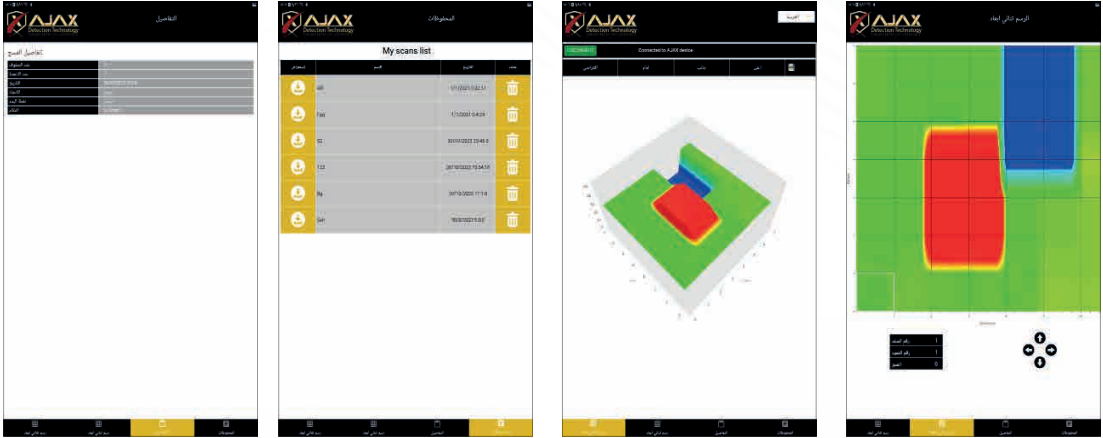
AJAX Detection Technology
التفاصيل
تفاصيل المسح

AJAX Detection Technology
المحفوظات
My scans list
| | الاسم | التاريخ | |
|---|---|---|---|
| | alt | 1/1/2021 5:32:51 | |
| | Test | 1/1/2021 5:4:29 | |
| | 52 | 30/11/2021 23:45:4 | |
| | 123 | 28/10/2021 15:54:15 | |
| | Bq | 30/10/2021 17:1:6 | |
| | Gen | 19/5/2021 5:3:0 | |

AJAX Detection Technology
Connected to AJAX device

AJAX Detection Technology
الرسم ثنائي ابعاد
رقم الصف 1
رقم العمود 1
العمق 0

المحفوظات
التفاصيل
رسم ثنائي ابعاد